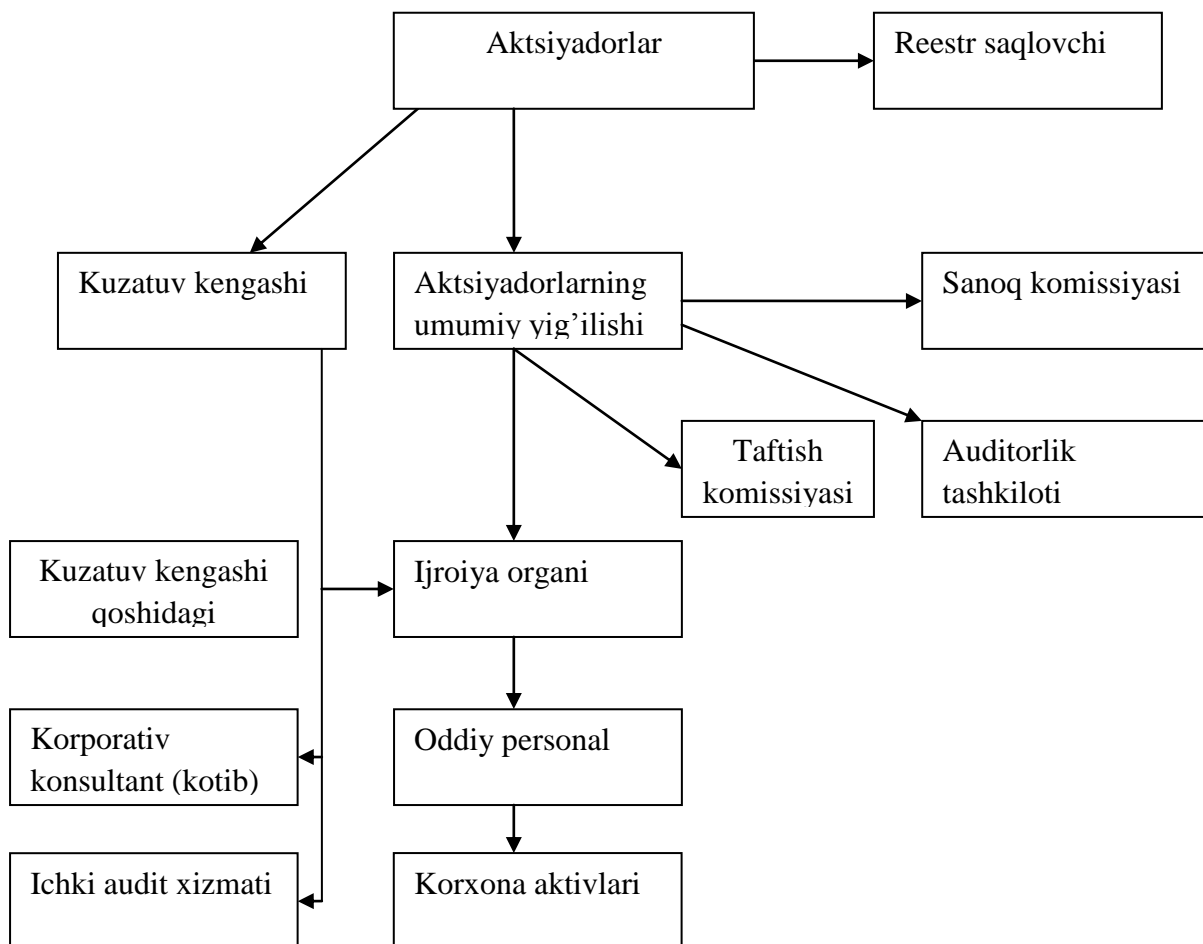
Aktsiyadorlar

Reestr saqlovchi

Kuzatuv kengashi

Aktsiyadorlarning umumiy yig'ilishi

Sanoq komissiyasi

Taftish komissiyasi

Auditorlik tashkiloti

Kuzatuv kengashi qoshidagi

Ijroiya organi

Korporativ konsultant (kotib)

Oddiy personal

Ichki audit xizmati

Korxona aktivlari